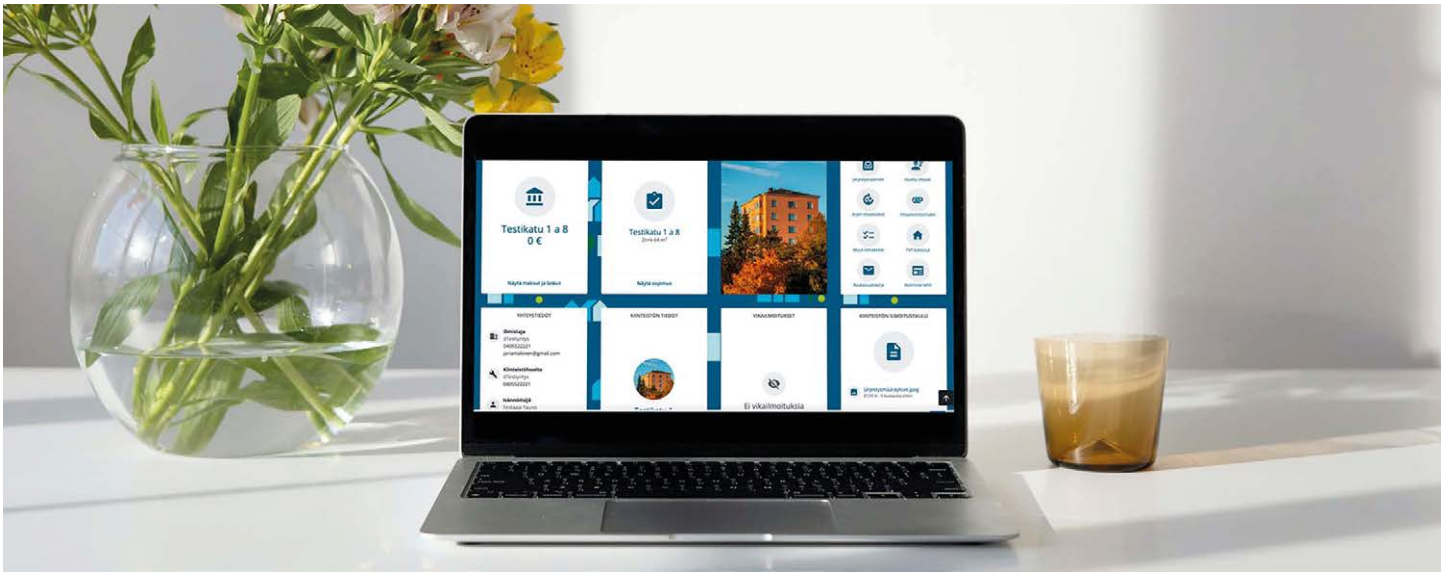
Testikatu 1 a 8
0 €
Näytä maksut ja laskut

Testikatu 1 a 8
2 h+k 64 m²
Näytä sopimus

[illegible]
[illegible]
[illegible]
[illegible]
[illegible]
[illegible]
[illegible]
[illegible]

YHTEYSTIEDOT
Omistaja
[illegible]
0405522221
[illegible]@gmail.com
Kiinteistöhuolto
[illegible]
0405522221
Isännöitsijä
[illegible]

KIINTEISTÖN TIEDOT
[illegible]

VIKAILMOITUKSET
Ei vikailmoituksia

KIINTEISTÖN ILMOITUSTAULU
järjestyssäännöt.jpeg
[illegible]